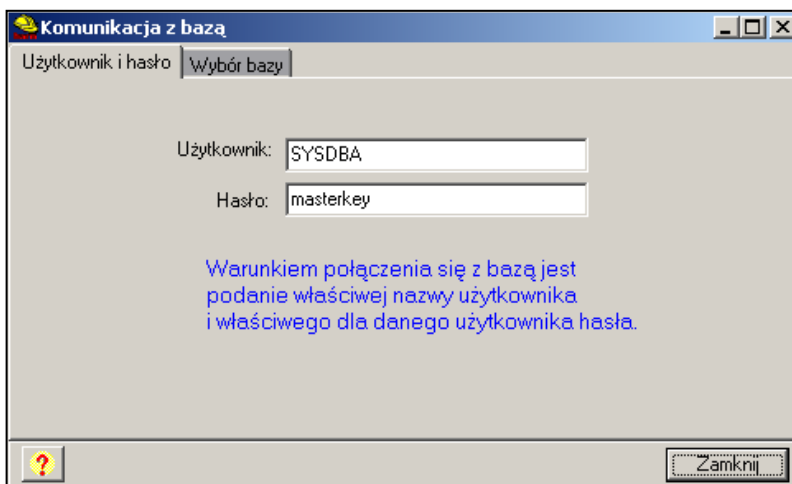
Komunikacja z bazą

Użytkownik i hasło | Wybór bazy

Użytkownik: SYSDBA

Hasło: masterkey

Warunkiem połączenia się z bazą jest podanie właściwej nazwy użytkownika i właściwego dla danego użytkownika hasła.

?

Zamknij